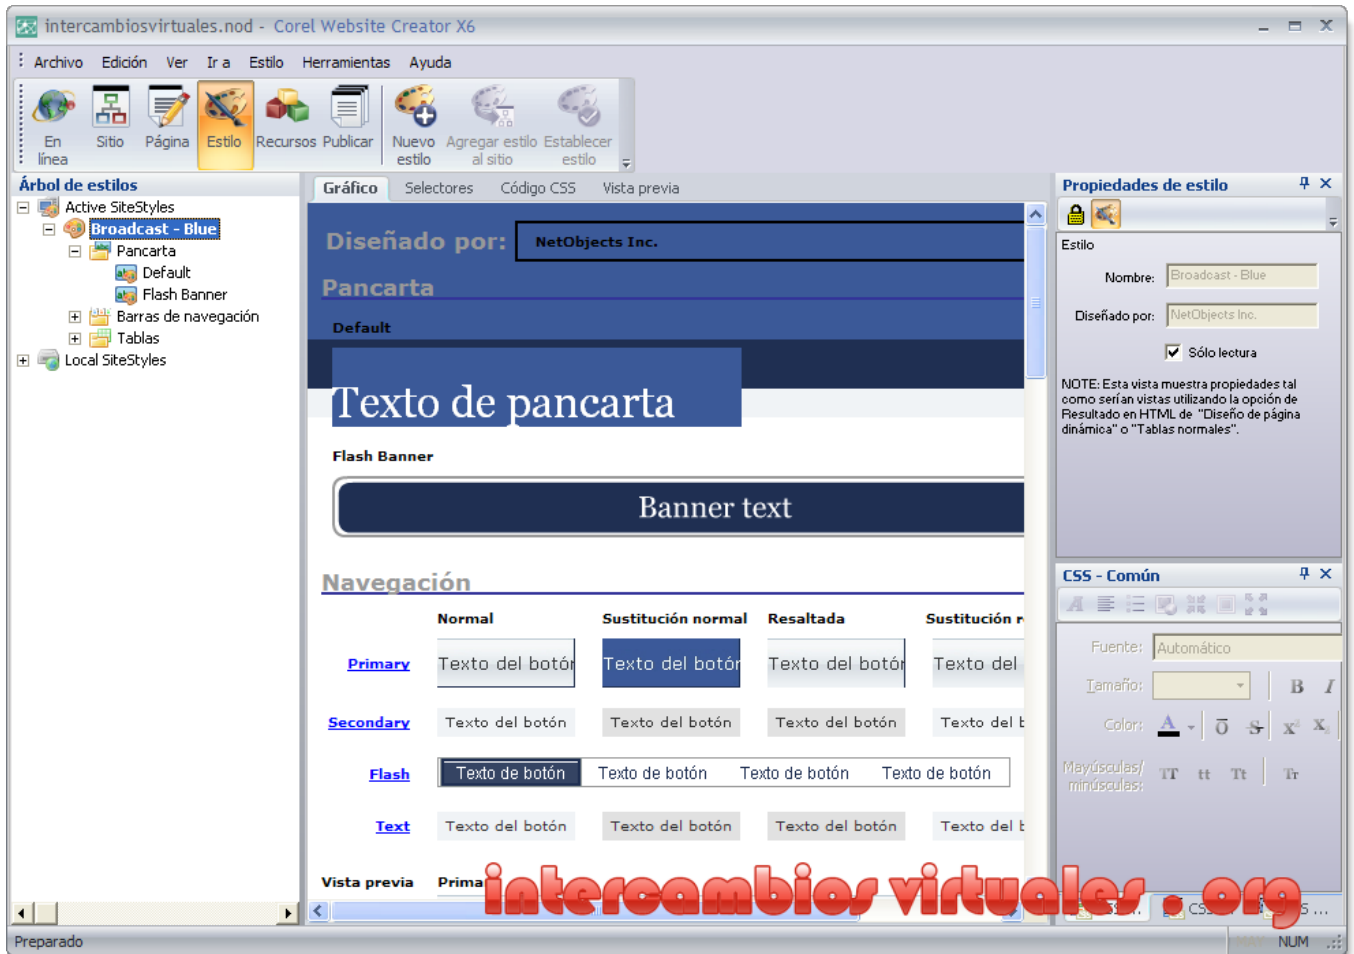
intercambiosvirtuales.nod - Corel Website Creator X6

Archivo Edición Ver Ir a Estilo Herramientas Ayuda

En línea Sitio Página Estilo Recursos Publicar Nuevo estilo Agregar estilo al sitio Establecer estilo

Árbol de estilos
Active SiteStyles
Broadcast - Blue
Pancarta
Default
Flash Banner
Barras de navegación
Tablas
Local SiteStyles

Gráfico Selectores Código CSS Vista previa

Diseñado por: NetObjects Inc.
Pancarta
Default
Texto de pancarta
Flash Banner
Banner text
Navegación

| | Normal | Sustitución normal | Resaltada | Sustitución r |
|---|---|---|---|---|
| Primary | Texto del botón | Texto del botón | Texto del botón | Texto del |
| Secondary | Texto del botón | Texto del botón | Texto del botón | Texto del b |
| Flash | Texto de botón | Texto de botón | Texto de botón | Texto de botón |
| Text | Texto del botón | Texto del botón | Texto del botón | Texto del b |

Vista previa Prima

Propiedades de estilo
Estilo
Nombre: Broadcast - Blue
Diseñado por: NetObjects Inc.
Sólo lectura
NOTE: Esta vista muestra propiedades tal como serían vistas utilizando la opción de Resultado en HTML de "Diseño de página dinámica" o "Tablas normales".

CSS - Común
Fuente: Automático
Tamaño:
Color:
Mayúsculas/ minúsculas:

intercambios virtuales . org

Preparado NUM